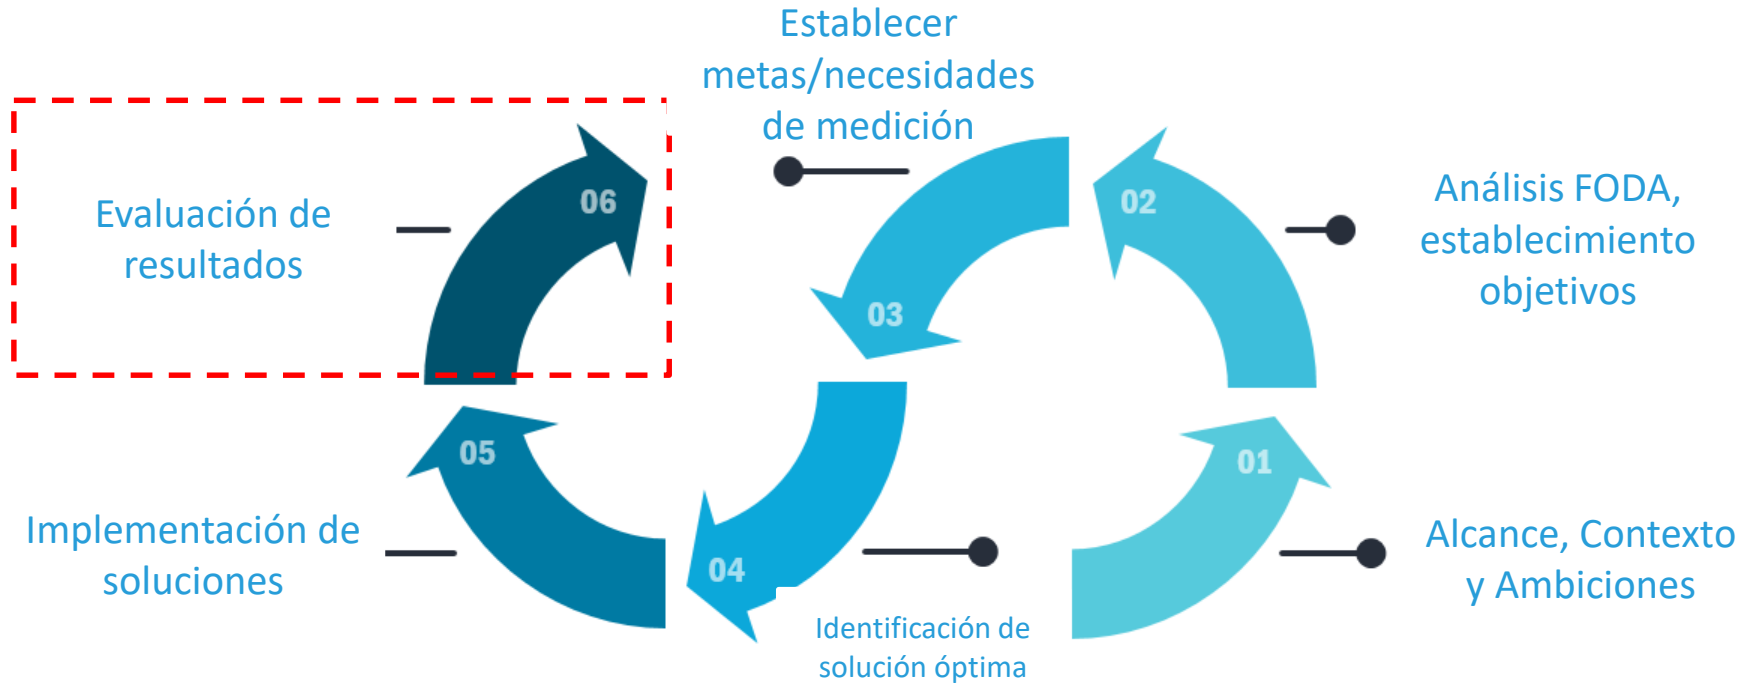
Establecer metas/necesidades de medición

Evaluación de resultados

06

03

02

Análisis FODA, establecimiento objetivos

05

04

01

Implementación de soluciones

Alcance, Contexto y Ambiciones

Identificación de solución óptima